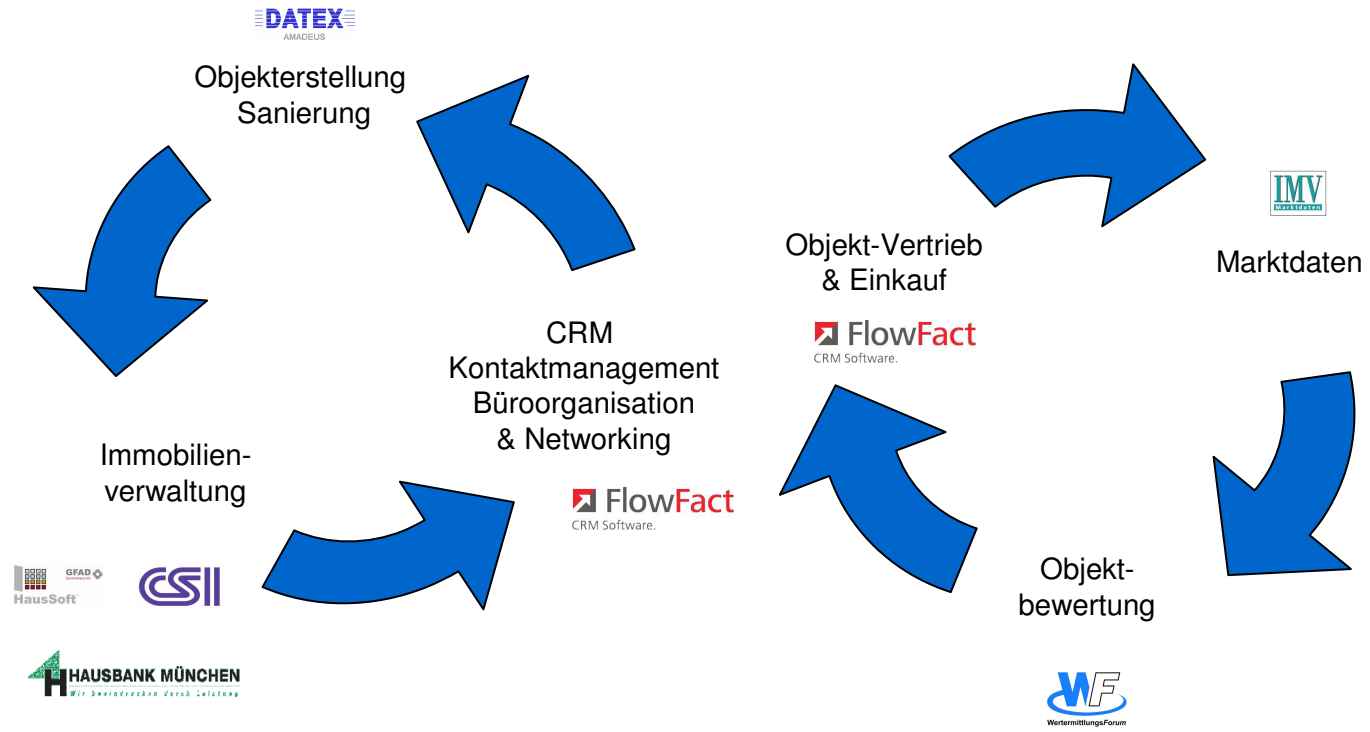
DATEX
AMADEUS

Objekterstellung
Sanierung

Objekt-Vertrieb
& Einkauf

FlowFact
CRM Software.

IMV
Marktdaten

Marktdaten

CRM
Kontaktmanagement
Büroorganisation
& Networking

FlowFact
CRM Software.

Immobilienverwaltung

GFAD
HausSoft

CSII

HAUSBANK MÜNCHEN
Wir beeindrucken durch Leistung

Objektbewertung

WF
WertermittlungsForum